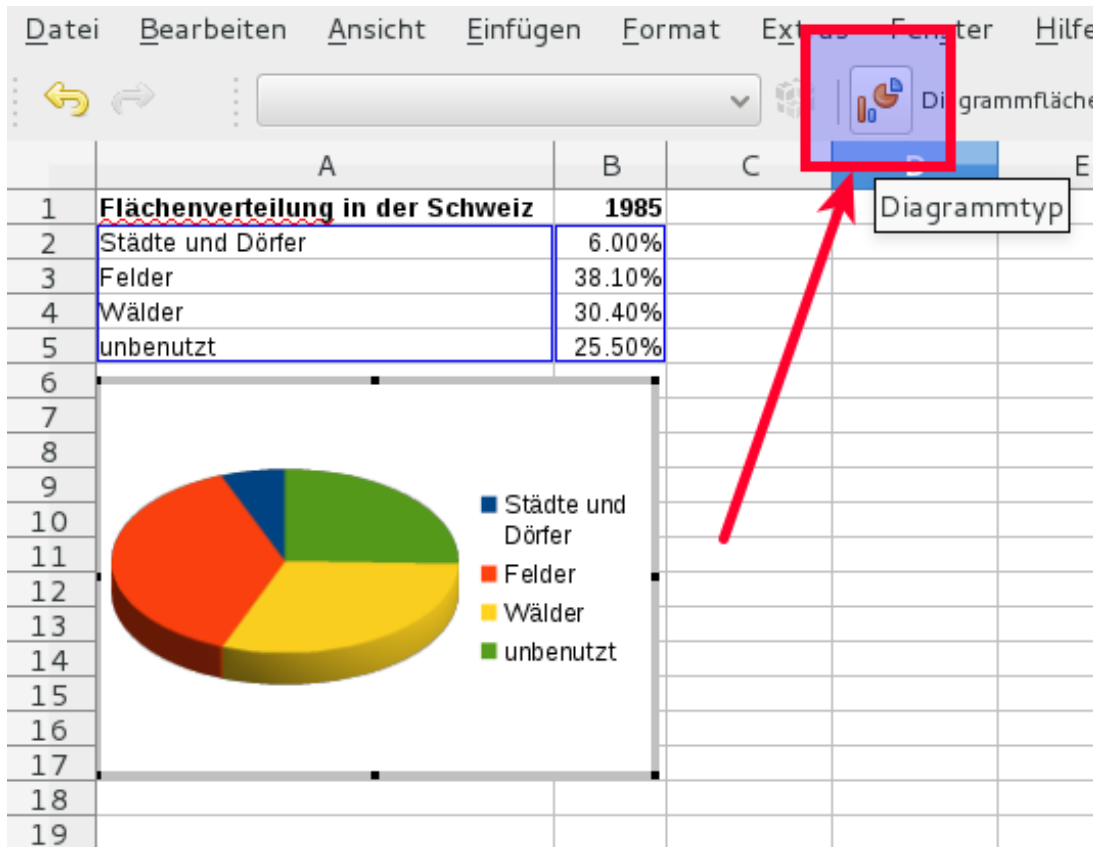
Datei Bearbeiten Ansicht Einfügen Format Ext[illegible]as Fe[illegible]ster Hilfe

Di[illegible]grammfläche

| | A | B | C | D | E |
|---|---|---|---|---|---|
| 1 | Flächenverteilung in der Schweiz | 1985 | | | |
| 2 | Städte und Dörfer | 6.00% | | | |
| 3 | Felder | 38.10% | | | |
| 4 | Wälder | 30.40% | | | |
| 5 | unbenutzt | 25.50% | | | |
| 6 | | | | | |
| 7 | | | | | |
| 8 | | | | | |
| 9 | | | | | |
| 10 | | | | | |
| 11 | | | | | |
| 12 | | | | | |
| 13 | | | | | |
| 14 | | | | | |
| 15 | | | | | |
| 16 | | | | | |
| 17 | | | | | |
| 18 | | | | | |
| 19 | | | | | |

Diagrammtyp

Städte und Dörfer
Felder
Wälder
unbenutzt